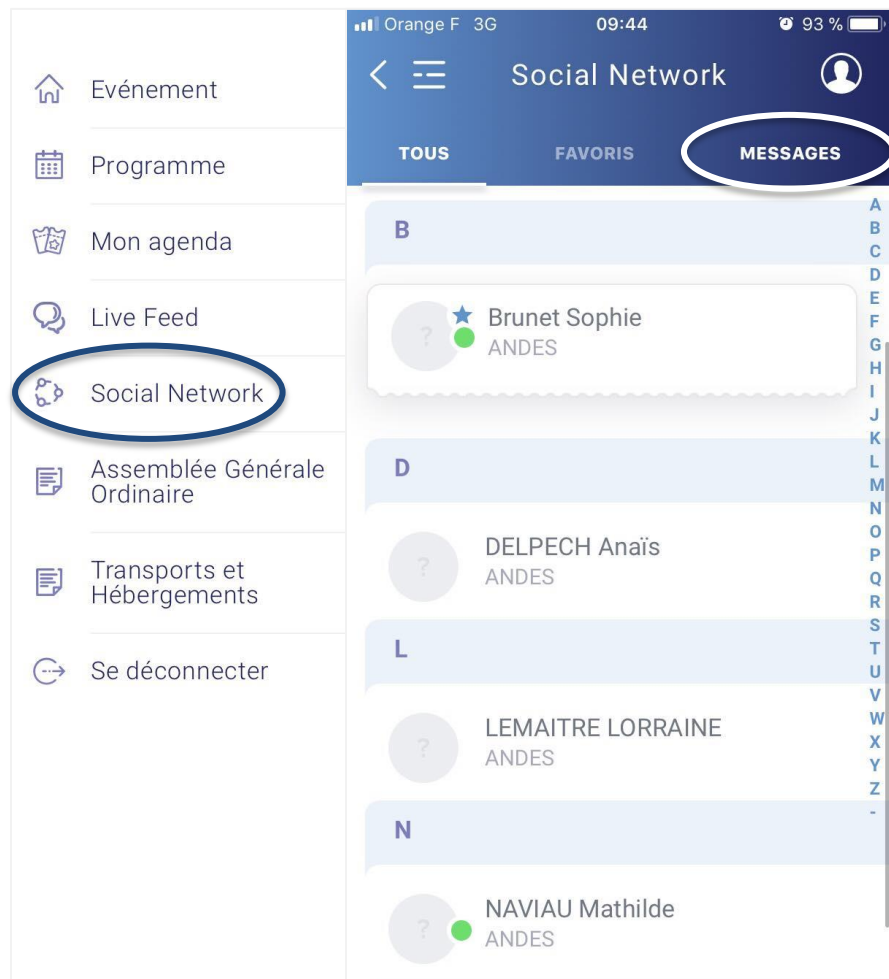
Evénement

Programme

Mon agenda

Live Feed

Social Network

Assemblée Générale Ordinaire

Transports et Hébergements

Se déconnecter

Orange F 3G 09:44 93 %

Social Network

TOUS FAVORIS MESSAGES

B

?

Brunet Sophie
ANDES

D

?

DELPECH Anaïs
ANDES

L

?

LEMAITRE LORRAINE
ANDES

N

?

NAVIAU Mathilde
ANDES

A B C D E F G H I J K L M N O P Q R S T U V W X Y Z -